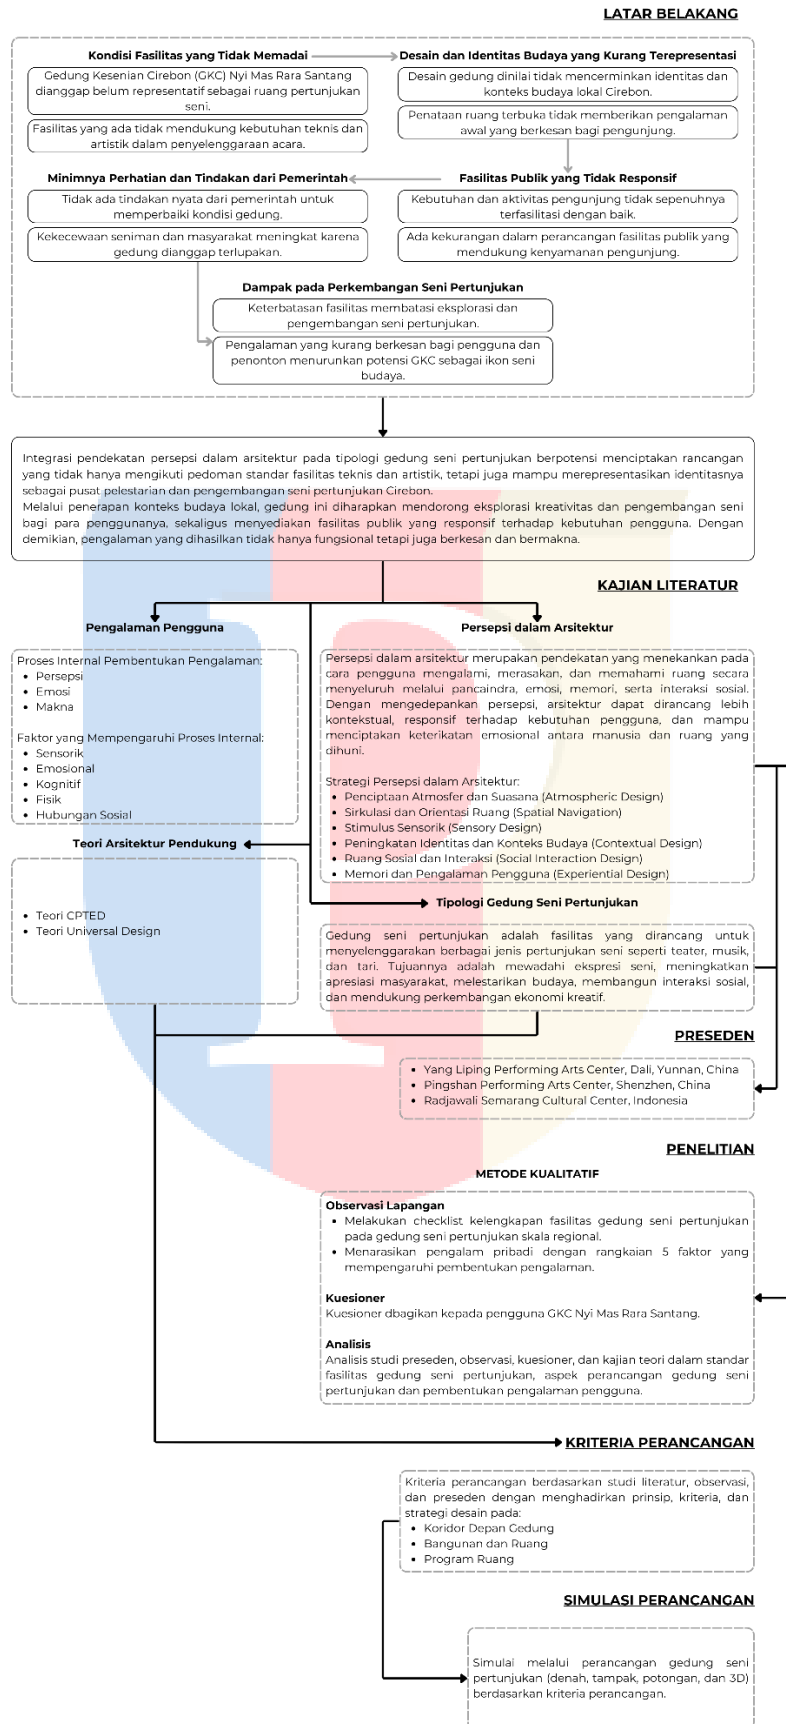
LATAR BELAKANG

Kondisi Fasilitas yang Tidak Memadai

Gedung Kesenian Cirebon (GKC) Nyi Mas Rara Santang dianggap belum representatif sebagai ruang pertunjukan seni.

Fasilitas yang ada tidak mendukung kebutuhan teknis dan artistik dalam penyelenggaraan acara.

Desain dan Identitas Budaya yang Kurang Terepresentasi

Desain gedung dinilai tidak mencerminkan identitas dan konteks budaya lokal Cirebon.

Penataan ruang terbuka tidak memberikan pengalaman awal yang berkesan bagi pengunjung.

Minimnya Perhatian dan Tindakan dari Pemerintah

Tidak ada tindakan nyata dari pemerintah untuk memperbaiki kondisi gedung.

Kekecewaan seniman dan masyarakat meningkat karena gedung dianggap terlupakan.

Fasilitas Publik yang Tidak Responsif

Kebutuhan dan aktivitas pengunjung tidak sepenuhnya terfasilitasi dengan baik.

Ada kekurangan dalam perancangan fasilitas publik yang mendukung kenyamanan pengunjung.

Dampak pada Perkembangan Seni Pertunjukan

Keterbatasan fasilitas membatasi eksplorasi dan pengembangan seni pertunjukan.

Pengalaman yang kurang berkesan bagi pengguna dan penonton menurunkan potensi GKC sebagai ikon seni budaya.

Integrasi pendekatan persepsi dalam arsitektur pada tipologi gedung seni pertunjukan berpotensi menciptakan rancangan yang tidak hanya mengikuti pedoman standar fasilitas teknis dan artistik, tetapi juga mampu merepresentasikan identitasnya sebagai pusat pelestarian dan pengembangan seni pertunjukan Cirebon.
Melalui penerapan konteks budaya lokal, gedung ini diharapkan mendorong eksplorasi kreativitas dan pengembangan seni bagi para penggunanya, sekaligus menyediakan fasilitas publik yang responsif terhadap kebutuhan pengguna. Dengan demikian, pengalaman yang dihasilkan tidak hanya fungsional tetapi juga berkesan dan bermakna.

KAJIAN LITERATUR

Pengalaman Pengguna

Proses Internal Pembentukan Pengalaman:
• Persepsi
• Emosi
• Makna

Faktor yang Mempengaruhi Proses Internal:
• Sensorik
• Emosional
• Kognitif
• Fisik
• Hubungan Sosial

Persepsi dalam Arsitektur

Persepsi dalam arsitektur merupakan pendekatan yang menekankan pada cara pengguna mengalami, merasakan, dan memahami ruang secara menyeluruh melalui pancaindra, emosi, memori, serta interaksi sosial. Dengan mengedepankan persepsi, arsitektur dapat dirancang lebih kontekstual, responsif terhadap kebutuhan pengguna, dan mampu menciptakan keterikatan emosional antara manusia dan ruang yang dihuni.

Strategi Persepsi dalam Arsitektur:
• Penciptaan Atmosfer dan Suasana (Atmospheric Design)
• Sirkulasi dan Orientasi Ruang (Spatial Navigation)
• Stimulus Sensorik (Sensory Design)
• Peningkatan Identitas dan Konteks Budaya (Contextual Design)
• Ruang Sosial dan Interaksi (Social Interaction Design)
• Memori dan Pengalaman Pengguna (Experiential Design)

Teori Arsitektur Pendukung

• Teori CPTED
• Teori Universal Design

Tipologi Gedung Seni Pertunjukan

Gedung seni pertunjukan adalah fasilitas yang dirancang untuk menyelenggarakan berbagai jenis pertunjukan seni seperti teater, musik, dan tari. Tujuannya adalah mewadahi ekspresi seni, meningkatkan apresiasi masyarakat, melestarikan budaya, membangun interaksi sosial, dan mendukung perkembangan ekonomi kreatif.

PRESEDEN

• Yang Liping Performing Arts Center, Dali, Yunnan, China
• Pingshan Performing Arts Center, Shenzhen, China
• Radjawali Semarang Cultural Center, Indonesia

PENELITIAN

METODE KUALITATIF

Observasi Lapangan
• Melakukan checklist kelengkapan fasilitas gedung seni pertunjukan pada gedung seni pertunjukan skala regional.
• Menarasikan pengalam pribadi dengan rangkaian 5 faktor yang mempengaruhi pembentukan pengalaman.

Kuesioner
Kuesioner dbagikan kepada pengguna GKC Nyi Mas Rara Santang.

Analisis
Analisis studi preseden, observasi, kuesioner, dan kajian teori dalam standar fasilitas gedung seni pertunjukan, aspek perancangan gedung seni pertunjukan dan pembentukan pengalaman pengguna.

KRITERIA PERANCANGAN

Kriteria perancangan berdasarkan studi literatur, observasi, dan preseden dengan menghadirkan prinsip, kriteria, dan strategi desain pada:
• Koridor Depan Gedung
• Bangunan dan Ruang
• Program Ruang

SIMULASI PERANCANGAN

Simulai melalui perancangan gedung seni pertunjukan (denah, tampak, potongan, dan 3D) berdasarkan kriteria perancangan.